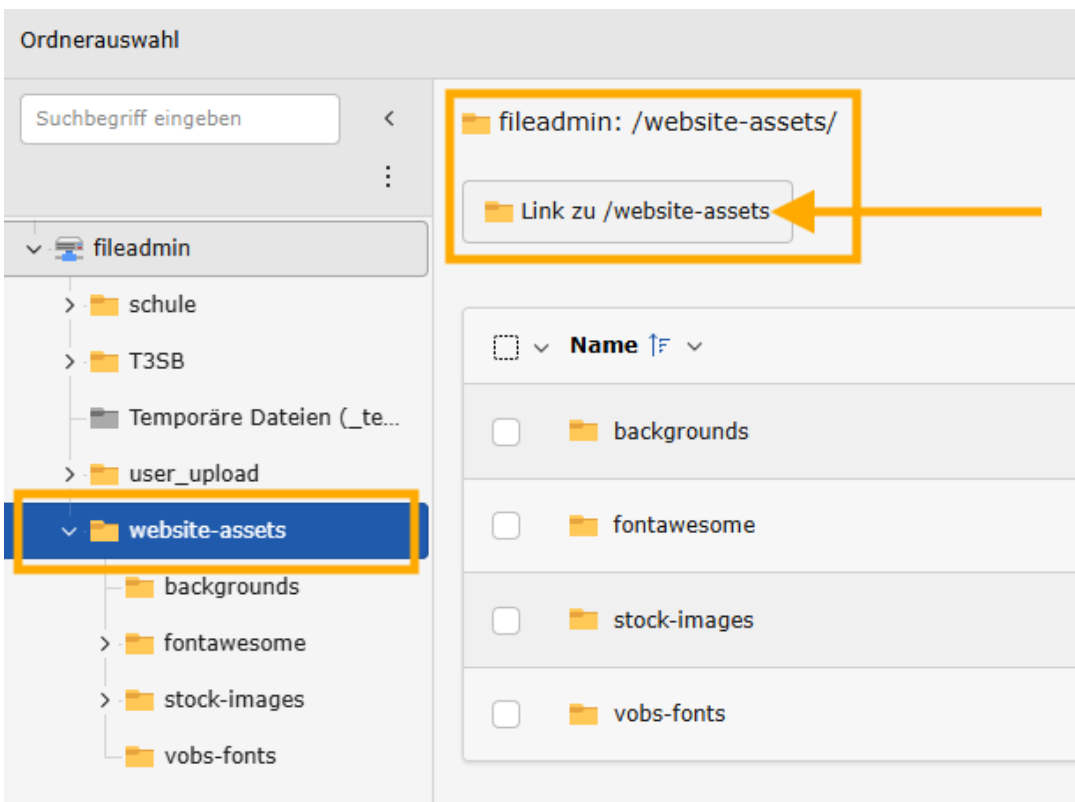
Ordnerauswahl

Suchbegriff eingeben

fileadmin
schule
T3SB
Temporäre Dateien (_te...
user_upload
website-assets
backgrounds
fontawesome
stock-images
vobs-fonts

fileadmin: /website-assets/

Link zu /website-assets

| Name |
|---|
| backgrounds |
| fontawesome |
| stock-images |
| vobs-fonts |